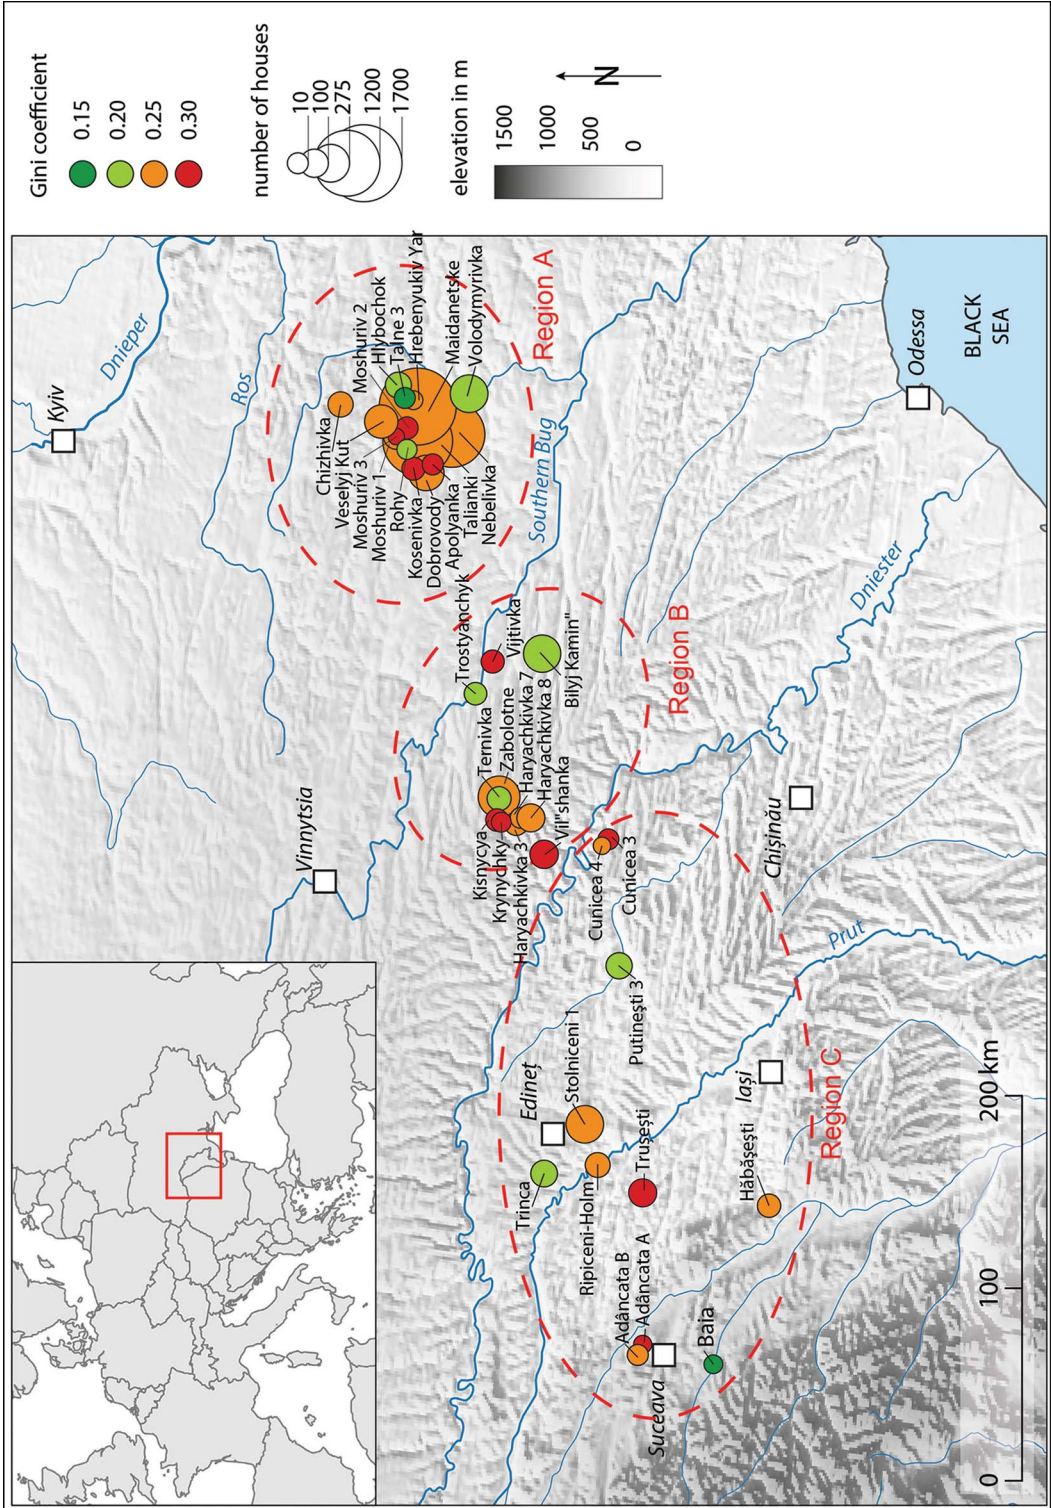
Gini coefficient
0.15
0.20
0.25
0.30

number of houses
10
100
275
1200
1700

elevation in m
1500
1000
500
0

N

Kyiv
Dnieper
Ros
Chizhivka
Veselyj Kut
Moshuriv 3
Moshuriv 1
Rohy
Kosenivka
Dobrovody
Apolyanka
Talianki
Nebelivka
Moshuriv 2
Hlybochok
Talne 3
Hrebenyukiv Yar
Maidanetske
Volodymyrivka
Region A
Southern Bug
Odessa
BLACK SEA
Trostyanchyk
Vijtivka
Bilyj Kamin"
Region B
Ternivka
Zabolotne
Haryachkivka 7
Haryachkivka 8
Kisnycya
Krynychky
Haryachkivka 3
Vil"shanka
Vinnytsia
Cunicea 4
Cunicea 3
Chişinău
Dniester
Prut
Puţineşti 3
Edineţ
Stolniceni 1
Trinca
Ripiceni-Holm
Truşeşti
Iaşi
Region C
Hăbăşeşti
Adâncata B
Adâncata A
Baia
Suceava
0
100
200 km